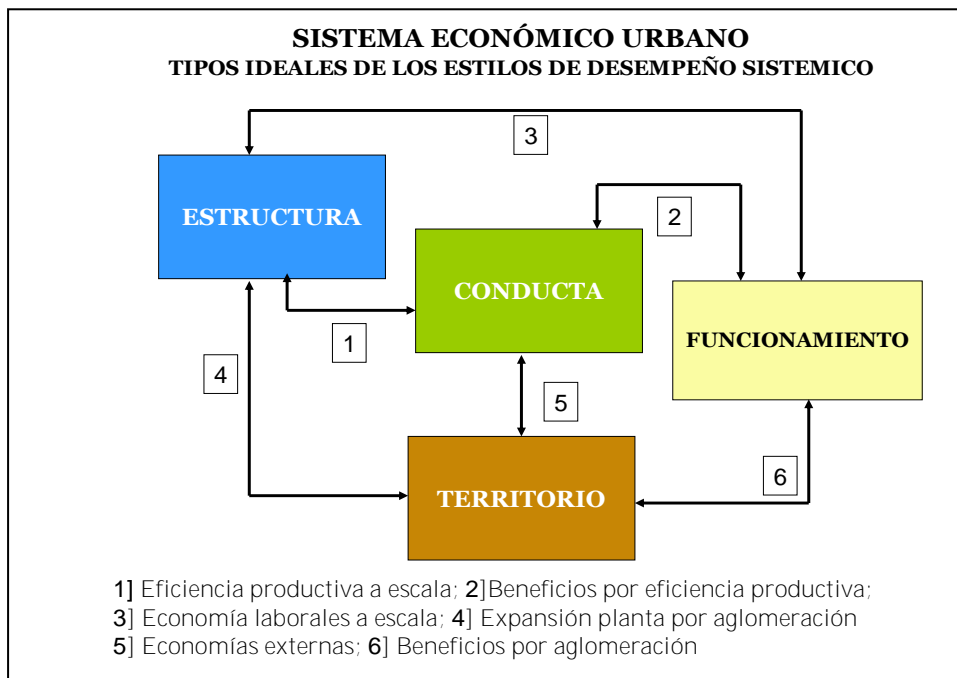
SISTEMA ECONÓMICO URBANO
TIPOS IDEALES DE LOS ESTILOS DE DESEMPEÑO SISTEMICO

3

ESTRUCTURA

2

CONDUCTA

FUNCIONAMIENTO

1

4

5

TERRITORIO

6

1] Eficiencia productiva a escala; 2]Beneficios por eficiencia productiva;
3] Economía laborales a escala; 4] Expansión planta por aglomeración
5] Economías externas; 6] Beneficios por aglomeración